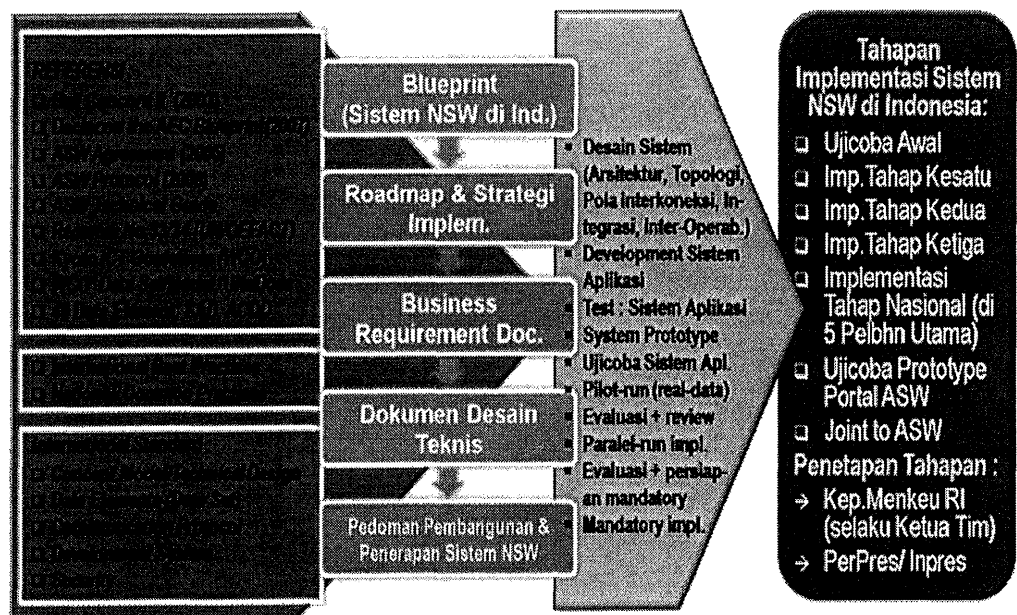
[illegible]

Blueprint (Sistem NSW di Ind.)

Roadmap & Strategi Implem.

Business Requirement Doc.

Dokumen Desain Teknis

Pedoman Pembangunan & Penerapan Sistem NSW

▪ Desain Sistem (Arsitektur, Topologi, Pola Interkoneksi, Integrasi, Inter-Operab.)
▪ Development Sistem Aplikasi
▪ Test : Sistem Aplikasi System Prototype
▪ Ujicoba Sistem Apl.
▪ Pilot-run (real-data)
▪ Evaluasi + review
▪ Paralel-run Impl.
▪ Evaluasi + persiapan mandatory
▪ Mandatory Impl.

Tahapan Implementasi Sistem NSW di Indonesia:
❑ Ujicoba Awal
❑ Imp.Tahap Kesatu
❑ Imp.Tahap Kedua
❑ Imp.Tahap Ketiga
❑ Implementasi Tahap Nasional (di 5 Pelbhn Utama)
❑ Ujicoba Prototype Portal ASW
❑ Joint to ASW
Penetapan Tahapan :
→ Kep.Menkeu RI (selaku Ketua Tim)
→ PerPres/ Inpres